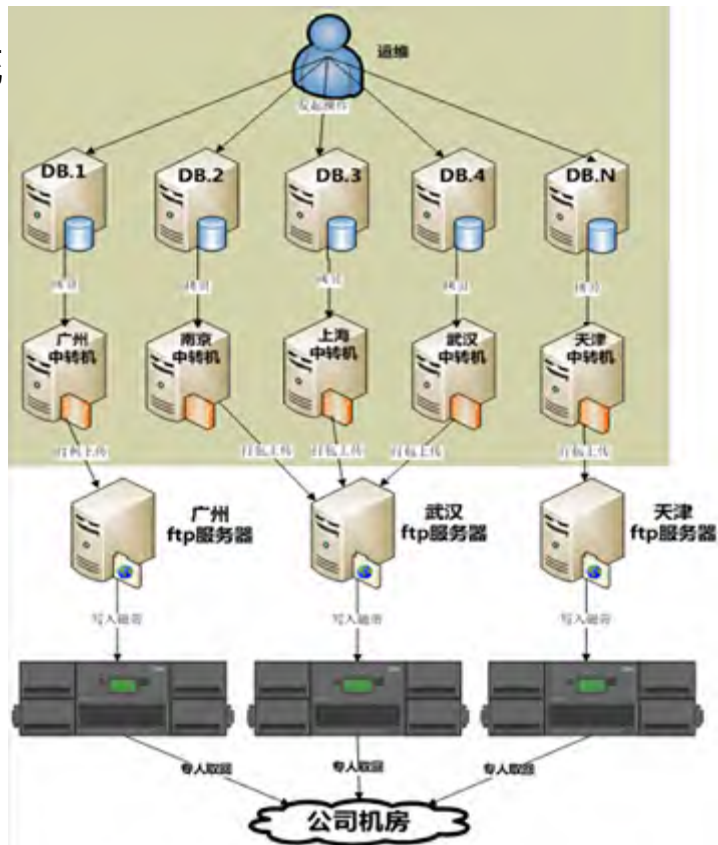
运维

发起操作

DB.1

DB.2

DB.3

DB.4

DB.N

备份

备份

备份

备份

备份

广州中转机

南京中转机

上海中转机

武汉中转机

天津中转机

打包上传

打包上传

打包上传

打包上传

打包上传

广州 ftp服务器

武汉 ftp服务器

天津 ftp服务器

写入磁带

写入磁带

写入磁带

专人取回

专人取回

专人取回

公司机房